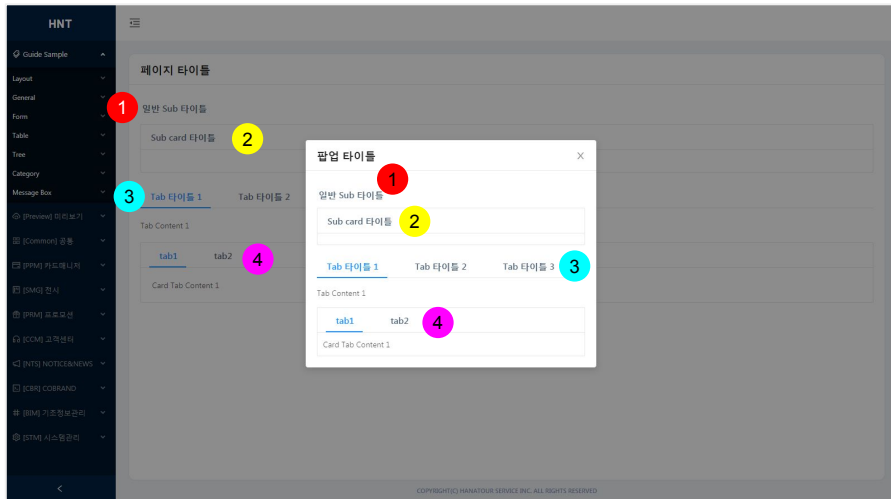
HNT

Guide Sample

Layout

General

Form

Table

Tree

Category

Message Box

[Preview] 미리보기

[Common] 공통

[PPM] 카드매니저

[SMG] 전시

[PRM] 프로모션

[CCM] 고객센터

[NTS] NOTICE&NEWS

[CBR] COBRAND

[BIM] 기초정보관리

[STM] 시스템관리

<

페이지 타이틀

1

일반 Sub 타이틀

Sub card 타이틀

2

3

Tab 타이틀 1

Tab 타이틀 2

Tab Content 1

tab1

tab2

4

Card Tab Content 1

팝업 타이틀

×

1

일반 Sub 타이틀

Sub card 타이틀

2

Tab 타이틀 1

Tab 타이틀 2

Tab 타이틀 3

3

Tab Content 1

tab1

tab2

4

Card Tab Content 1

COPYRIGHT(C) HANATOUR SERVICE INC. ALL RIGHTS RESERVED